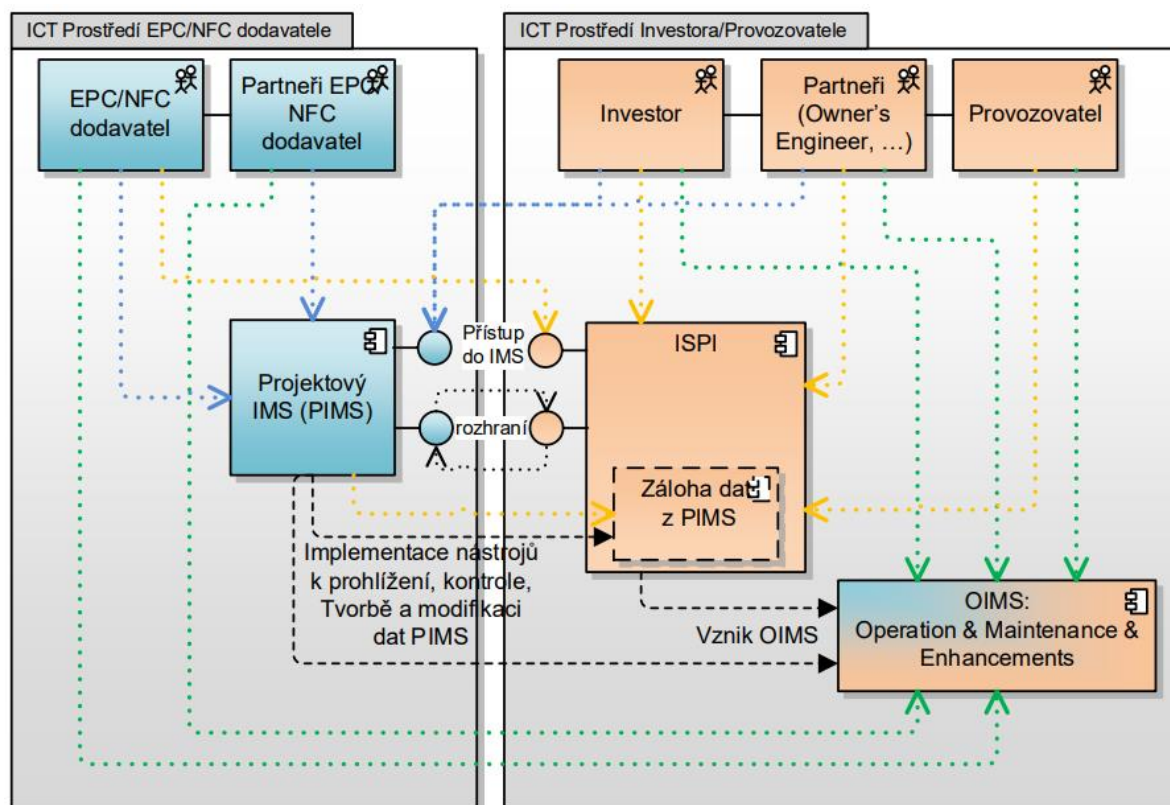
ICT Prostředí EPC/NFC dodavatele

ICT Prostředí Investora/Provozovatele

EPC/NFC dodavatel

Partneři EPC NFC dodavatel

Investor

Partneři (Owner's Engineer, …)

Provozovatel

Projektový IMS (PIMS)

Přístup do IMS

rozhraní

ISPI

Záloha dat z PIMS

Implementace nastrojů k prohlížení, kontrole, Tvorbě a modifikaci dat PIMS

Vznik OIMS

OIMS: Operation & Maintenance & Enhancements